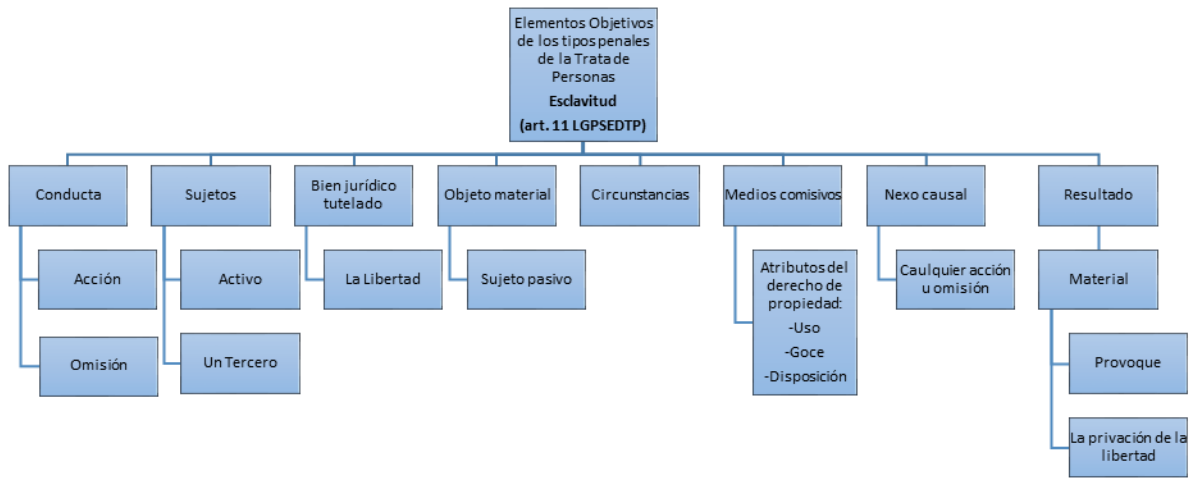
Elementos Objetivos de los tipos penales de la Trata de Personas

Esclavitud

(art. 11 LGPSEDTP)

Conducta

Acción

Omisión

Sujetos

Activo

Un Tercero

Bien jurídico tutelado

La Libertad

Objeto material

Sujeto pasivo

Circunstancias

Medios comisivos

Atributos del derecho de propiedad:
-Uso
-Goce
-Disposición

Nexo causal

Caulquier acción u omisión

Resultado

Material

Provoque

La privación de la libertad